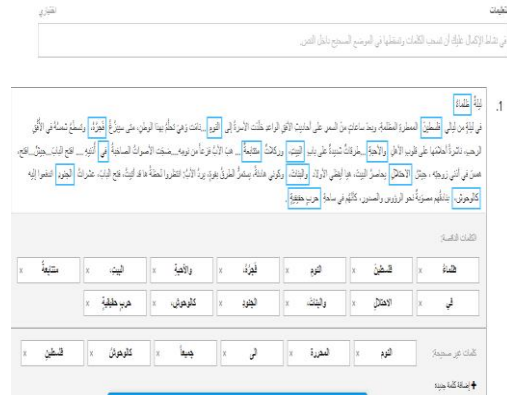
تعليمات

اختياري

في نشاط الإكمال عليك أن تسحب الكلمات وتسقطها في الموضع الصحيح داخل النص.

.1 ليلةٌ ظلماءُ

في ليلةٍ من ليالي فلسطين الممطرة المظلمة، وبعد ساعاتٍ من السمر على أحاديث الأفق الواعد خلدت الأسرةُ إلى النوم ... ذات زمنٍ تحلمُ بهذا اليوم، متى سيزولُ فَجْرُهُ، وتسمعُ شمسهُ في الأفقِ الرحيب، نشرتْ أحلامها على قلوب الأهلِ والأحبةِ ... طرقاتٌ شديدةٌ على باب البيتِ، وركلاتٌ متتابعةٌ ... هبّ الأبُ فزعاً من نومه ... ضجّت الأصوات الصاخبةُ في أذنيهِ ... فتح الباب ... جيشُ ... اقتحم مسرعاً في أذني زوجته ، جيش الاحتلال يحاصرُ البيتَ، هيا أيقظي الأولادَ والبناتِ، وكوني هادئةً، يستمرُّ الطرقُ بقوةٍ، يردُّ الأبُ: انتظروا لحظةً ها أنا آتيتُ، فتح الباب، عشراتُ الجنودِ اندفعوا إليهِ كالوحوشِ ... بنادقهم مصوبةٌ نحو الرؤوسِ والصدورِ، كأنّهم في ساحةِ حربٍ حقيقيّةٍ.

الكلمات الناقصة:

| ظلماءُ x | فلسطين x | النوم x | فَجْرُهُ x | والأحبةِ x | البيتِ x | متتابعةٌ x |
|---|---|---|---|---|---|---|
| في x | الاحتلال x | والبناتِ x | الجنود x | كالوحوشِ x | حربٍ حقيقيّةٍ x | |

كلمات غير صحيحة:

| النوم x | الممطرة x | جميعاً x | الى x | كالوحوش x | فلسطين x |
|---|---|---|---|---|---|

+ إضافة كلمة جديدة